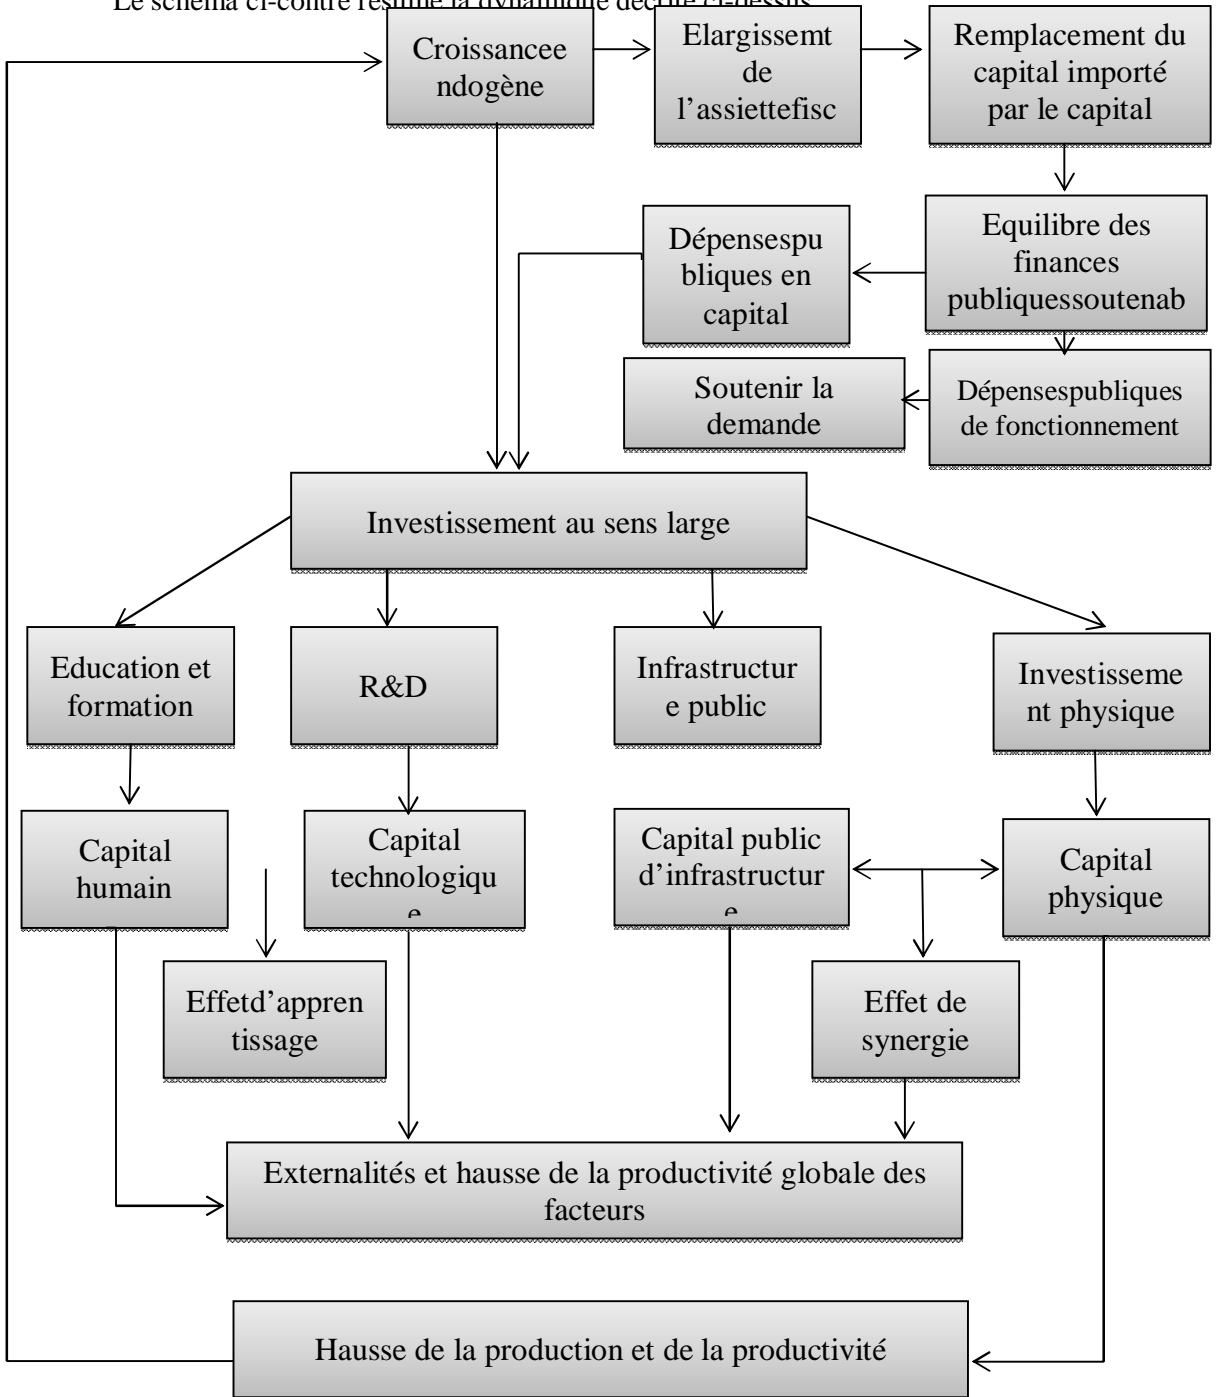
Le schéma ci-contre résume la dynamique décrite ci-dessus

Croissancee ndogène

Elargissemt de l'assiettefisc

Remplacement du capital importé par le capital

Equilibre des finances publiquessoutenab

Dépensespu bliques en capital

Dépensespubliques de fonctionnement

Soutenir la demande

Investissement au sens large

Education et formation

R&D

Infrastructur e public

Investisseme nt physique

Capital humain

Capital technologiqu e

Capital public d'infrastructur e

Capital physique

Effetd'appren tissage

Effet de synergie

Externalités et hausse de la productivité globale des facteurs

Hausse de la production et de la productivité